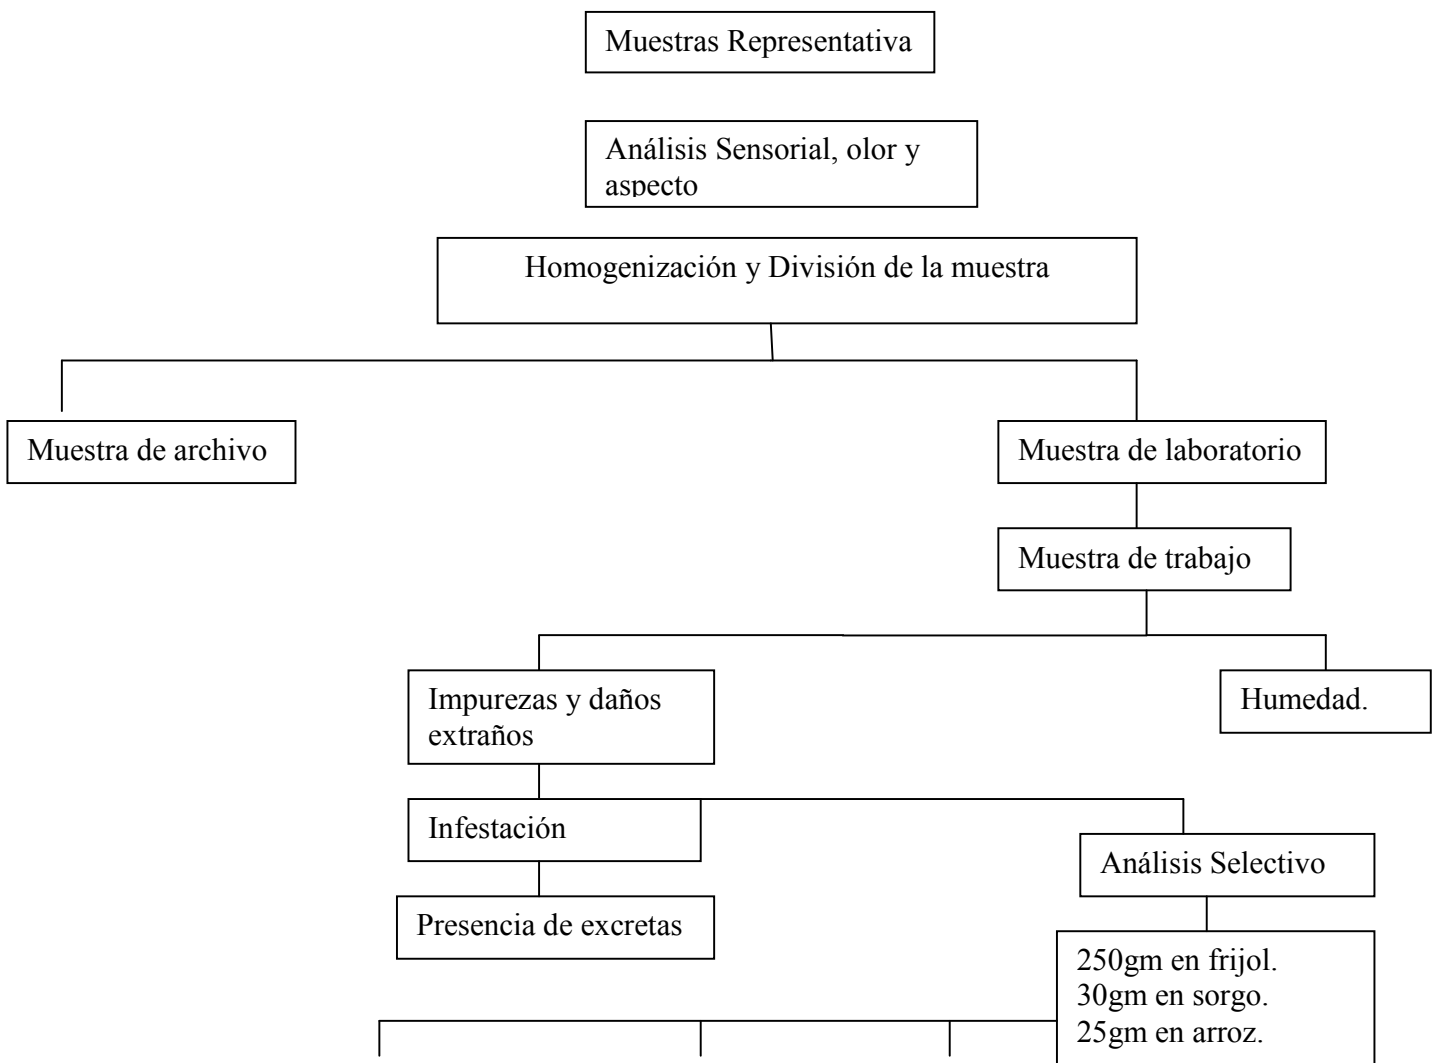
Muestras Representativa

Análisis Sensorial, olor y aspecto

Homogenización y División de la muestra

Muestra de archivo

Muestra de laboratorio

Muestra de trabajo

Impurezas y daños extraños

Humedad.

Infestación

Análisis Selectivo

Presencia de excretas

250gm en frijol.
30gm en sorgo.
25gm en arroz.